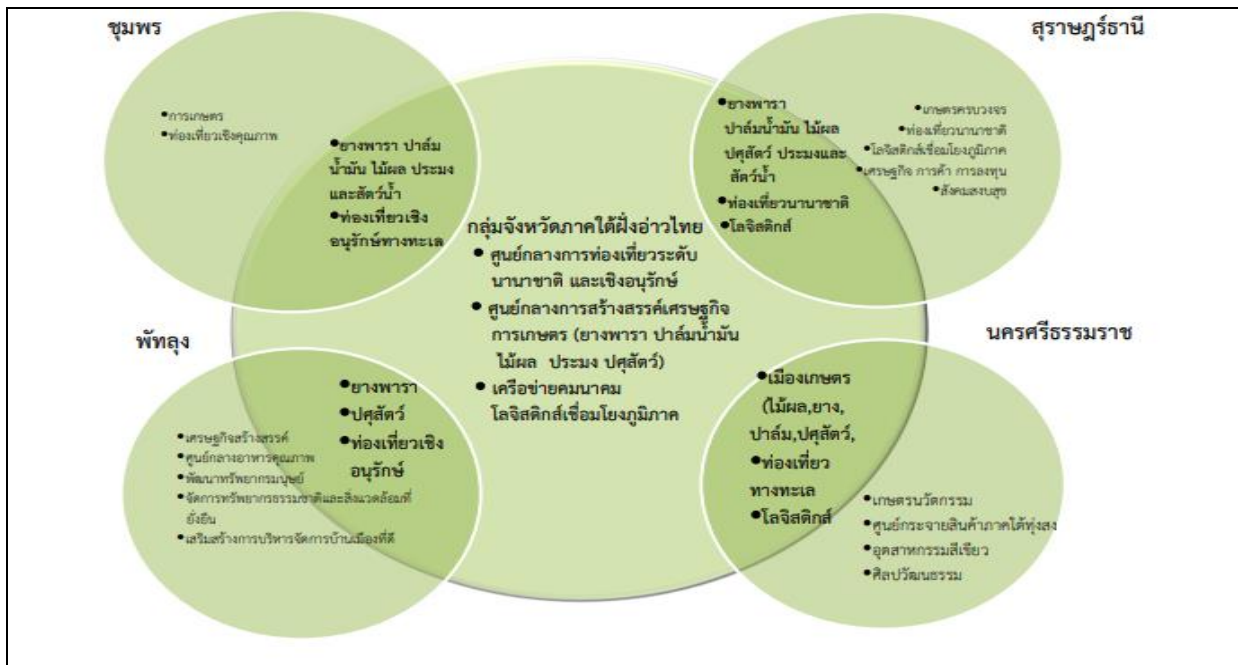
ชุมพร

•การเกษตร
•ท่องเที่ยวเชิงคุณภาพ

•ยางพารา ปาล์มน้ำมัน ไม้ผล ประมง และสัตว์น้ำ
•ท่องเที่ยวเชิงอนุรักษ์ทางทะเล

สุราษฎร์ธานี

•ยางพารา ปาล์มน้ำมัน ไม้ผล ปศุสัตว์ ประมงและสัตว์น้ำ
•ท่องเที่ยวนานาชาติ
•โลจิสติกส์

•เกษตรครบวงจร
•ท่องเที่ยวนานาชาติ
•โลจิสติกส์เชื่อมโยงภูมิภาค
•เศรษฐกิจ การค้า การลงทุน
•สังคมสงบสุข

กลุ่มจังหวัดภาคใต้ฝั่งอ่าวไทย
•ศูนย์กลางการท่องเที่ยวระดับนานาชาติ และเชิงอนุรักษ์
•ศูนย์กลางการสร้างสรรค์เศรษฐกิจการเกษตร (ยางพารา ปาล์มน้ำมัน ไม้ผล ประมง ปศุสัตว์)
•เครือข่ายคมนาคม โลจิสติกส์เชื่อมโยงภูมิภาค

พัทลุง

•ยางพารา
•ปศุสัตว์
•ท่องเที่ยวเชิงอนุรักษ์

•เศรษฐกิจสร้างสรรค์
•ศูนย์กลางอาหารคุณภาพ
•พัฒนาทรัพยากรมนุษย์
•จัดการทรัพยากรธรรมชาติและสิ่งแวดล้อมที่ยั่งยืน
•เสริมสร้างการบริหารจัดการบ้านเมืองที่ดี

นครศรีธรรมราช

•เมืองเกษตร (ไม้ผล,ยาง, ปาล์ม,ปศุสัตว์,
•ท่องเที่ยวทางทะเล
•โลจิสติกส์

•เกษตรนวัตกรรม
•ศูนย์กระจายสินค้าภาคใต้ทุ่งสง
•อุตสาหกรรมสีเขียว
•ศิลปวัฒนธรรม